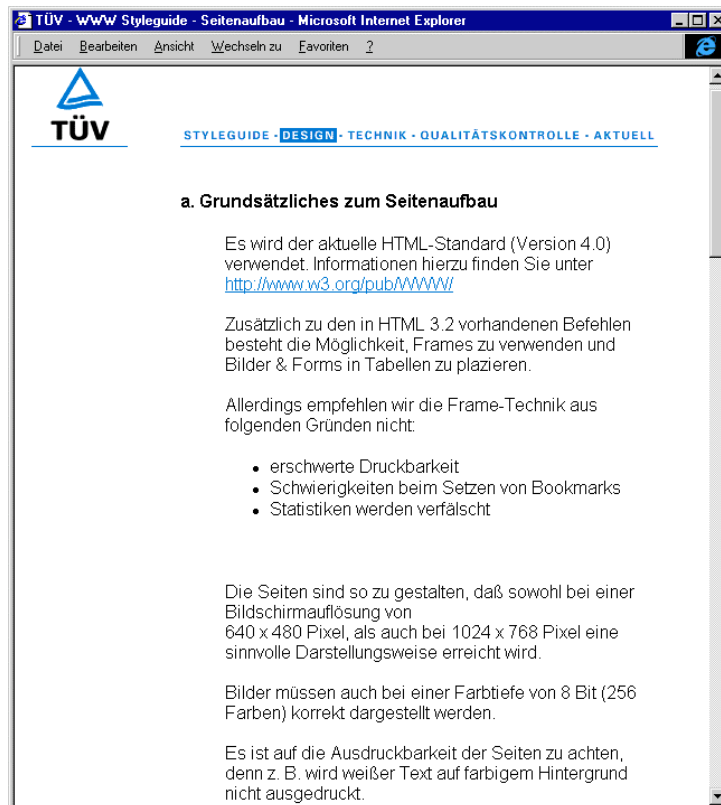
TÜV - WWW Styleguide - Seitenaufbau - Microsoft Internet Explorer

Datei Bearbeiten Ansicht Wechseln zu Favoriten ?

TÜV

STYLEGUIDE - DESIGN - TECHNIK - QUALITÄTSKONTROLLE - AKTUELL

a. Grundsätzliches zum Seitenaufbau

Es wird der aktuelle HTML-Standard (Version 4.0) verwendet. Informationen hierzu finden Sie unter http://www.w3.org/pub/WWW/

Zusätzlich zu den in HTML 3.2 vorhandenen Befehlen besteht die Möglichkeit, Frames zu verwenden und Bilder & Forms in Tabellen zu plazieren.

Allerdings empfehlen wir die Frame-Technik aus folgenden Gründen nicht:

- erschwerte Druckbarkeit
- Schwierigkeiten beim Setzen von Bookmarks
- Statistiken werden verfälscht

Die Seiten sind so zu gestalten, daß sowohl bei einer Bildschirmauflösung von 640 x 480 Pixel, als auch bei 1024 x 768 Pixel eine sinnvolle Darstellungsweise erreicht wird.

Bilder müssen auch bei einer Farbtiefe von 8 Bit (256 Farben) korrekt dargestellt werden.

Es ist auf die Ausdruckbarkeit der Seiten zu achten, denn z. B. wird weißer Text auf farbigem Hintergrund nicht ausgedruckt.